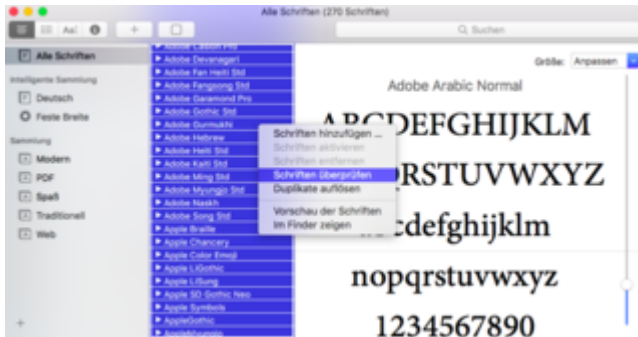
Alle Schriften (270 Schriften)

Suchen

Alle Schriften

Intelligente Sammlung

Deutsch

Feste Breite

Sammlung

Modern

PDF

Spaß

Traditionell

Web

+

Adobe Caslon Pro
Adobe Devanagari
Adobe Fan Heiti Std
Adobe Fangsong Std
Adobe Garamond Pro
Adobe Gothic Std
Adobe Gurmukhi
Adobe Hebrew
Adobe Heiti Std
Adobe Kaiti Std
Adobe Ming Std
Adobe Myungjo Std
Adobe Naskh
Adobe Song Std
Apple Braille
Apple Chancery
Apple Color Emoji
Apple LiGothic
Apple LiSung
Apple SD Gothic Neo
Apple Symbols
AppleGothic
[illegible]

Schriften hinzufügen ...
Schriften aktivieren
Schriften entfernen
Schriften überprüfen
Duplikate auflösen
Vorschau der Schriften
Im Finder zeigen

Größe: Anpassen

Adobe Arabic Normal

ABCDEFGHIJKLM
NOPQRSTUVWXYZ
abcdefghijklm
nopqrstuvwxyz
1234567890